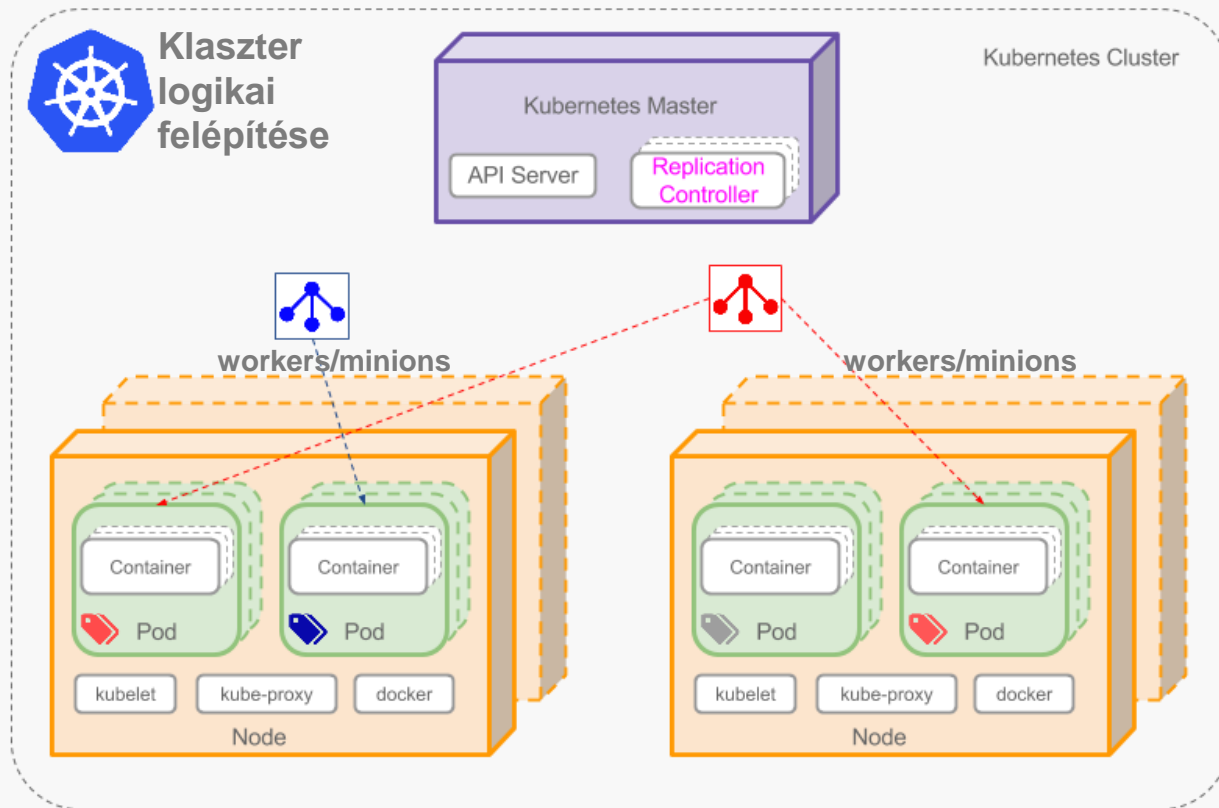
Klaszter logikai felépítése

Kubernetes Cluster

Kubernetes Master

API Server

Replication Controller

workers/minions

workers/minions

Container

Pod

Container

Pod

kubelet

kube-proxy

docker

Node

Container

Pod

Container

Pod

kubelet

kube-proxy

docker

Node